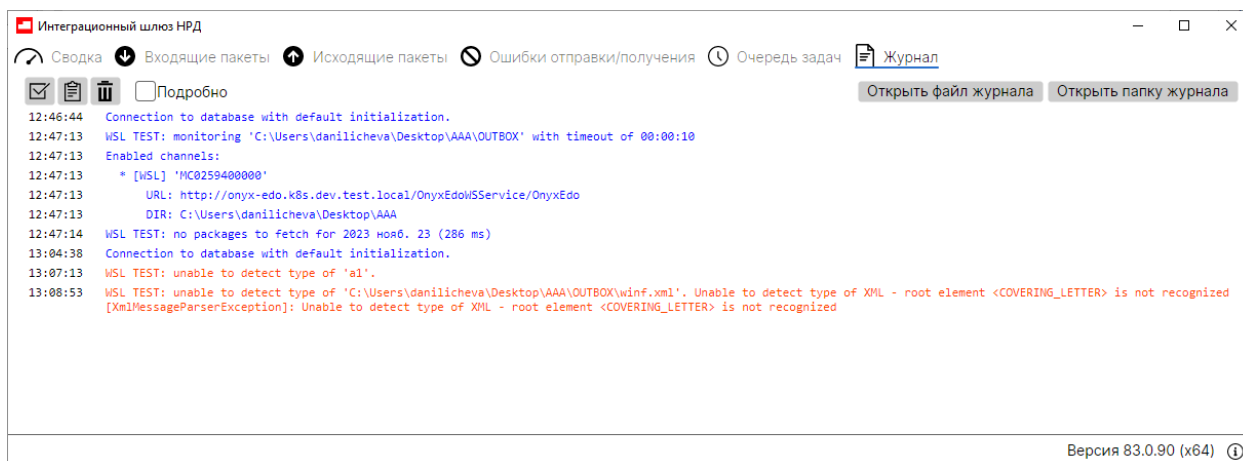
Интеграционный шлюз НРД

Сводка Входящие пакеты Исходящие пакеты Ошибки отправки/получения Очередь задач Журнал

Подробно

Открыть файл журнала Открыть папку журнала

12:46:44 Connection to database with default initialization.
12:47:13 WSL TEST: monitoring 'C:\Users\danilicheva\Desktop\AAA\OUTBOX' with timeout of 00:00:10
12:47:13 Enabled channels:
12:47:13 * [WSL] 'MC0259400000'
12:47:13 URL: http://onyx-edo.k8s.dev.test.local/OnyxEdoWSService/OnyxEdo
12:47:13 DIR: C:\Users\danilicheva\Desktop\AAA
12:47:14 WSL TEST: no packages to fetch for 2023 нояб. 23 (286 ms)
13:04:38 Connection to database with default initialization.
13:07:13 WSL TEST: unable to detect type of 'a1'.
13:08:53 WSL TEST: unable to detect type of 'C:\Users\danilicheva\Desktop\AAA\OUTBOX\winf.xml'. Unable to detect type of XML - root element <COVERING_LETTER> is not recognized
[XmlMessageParserException]: Unable to detect type of XML - root element <COVERING_LETTER> is not recognized

Версия 83.0.90 (x64)